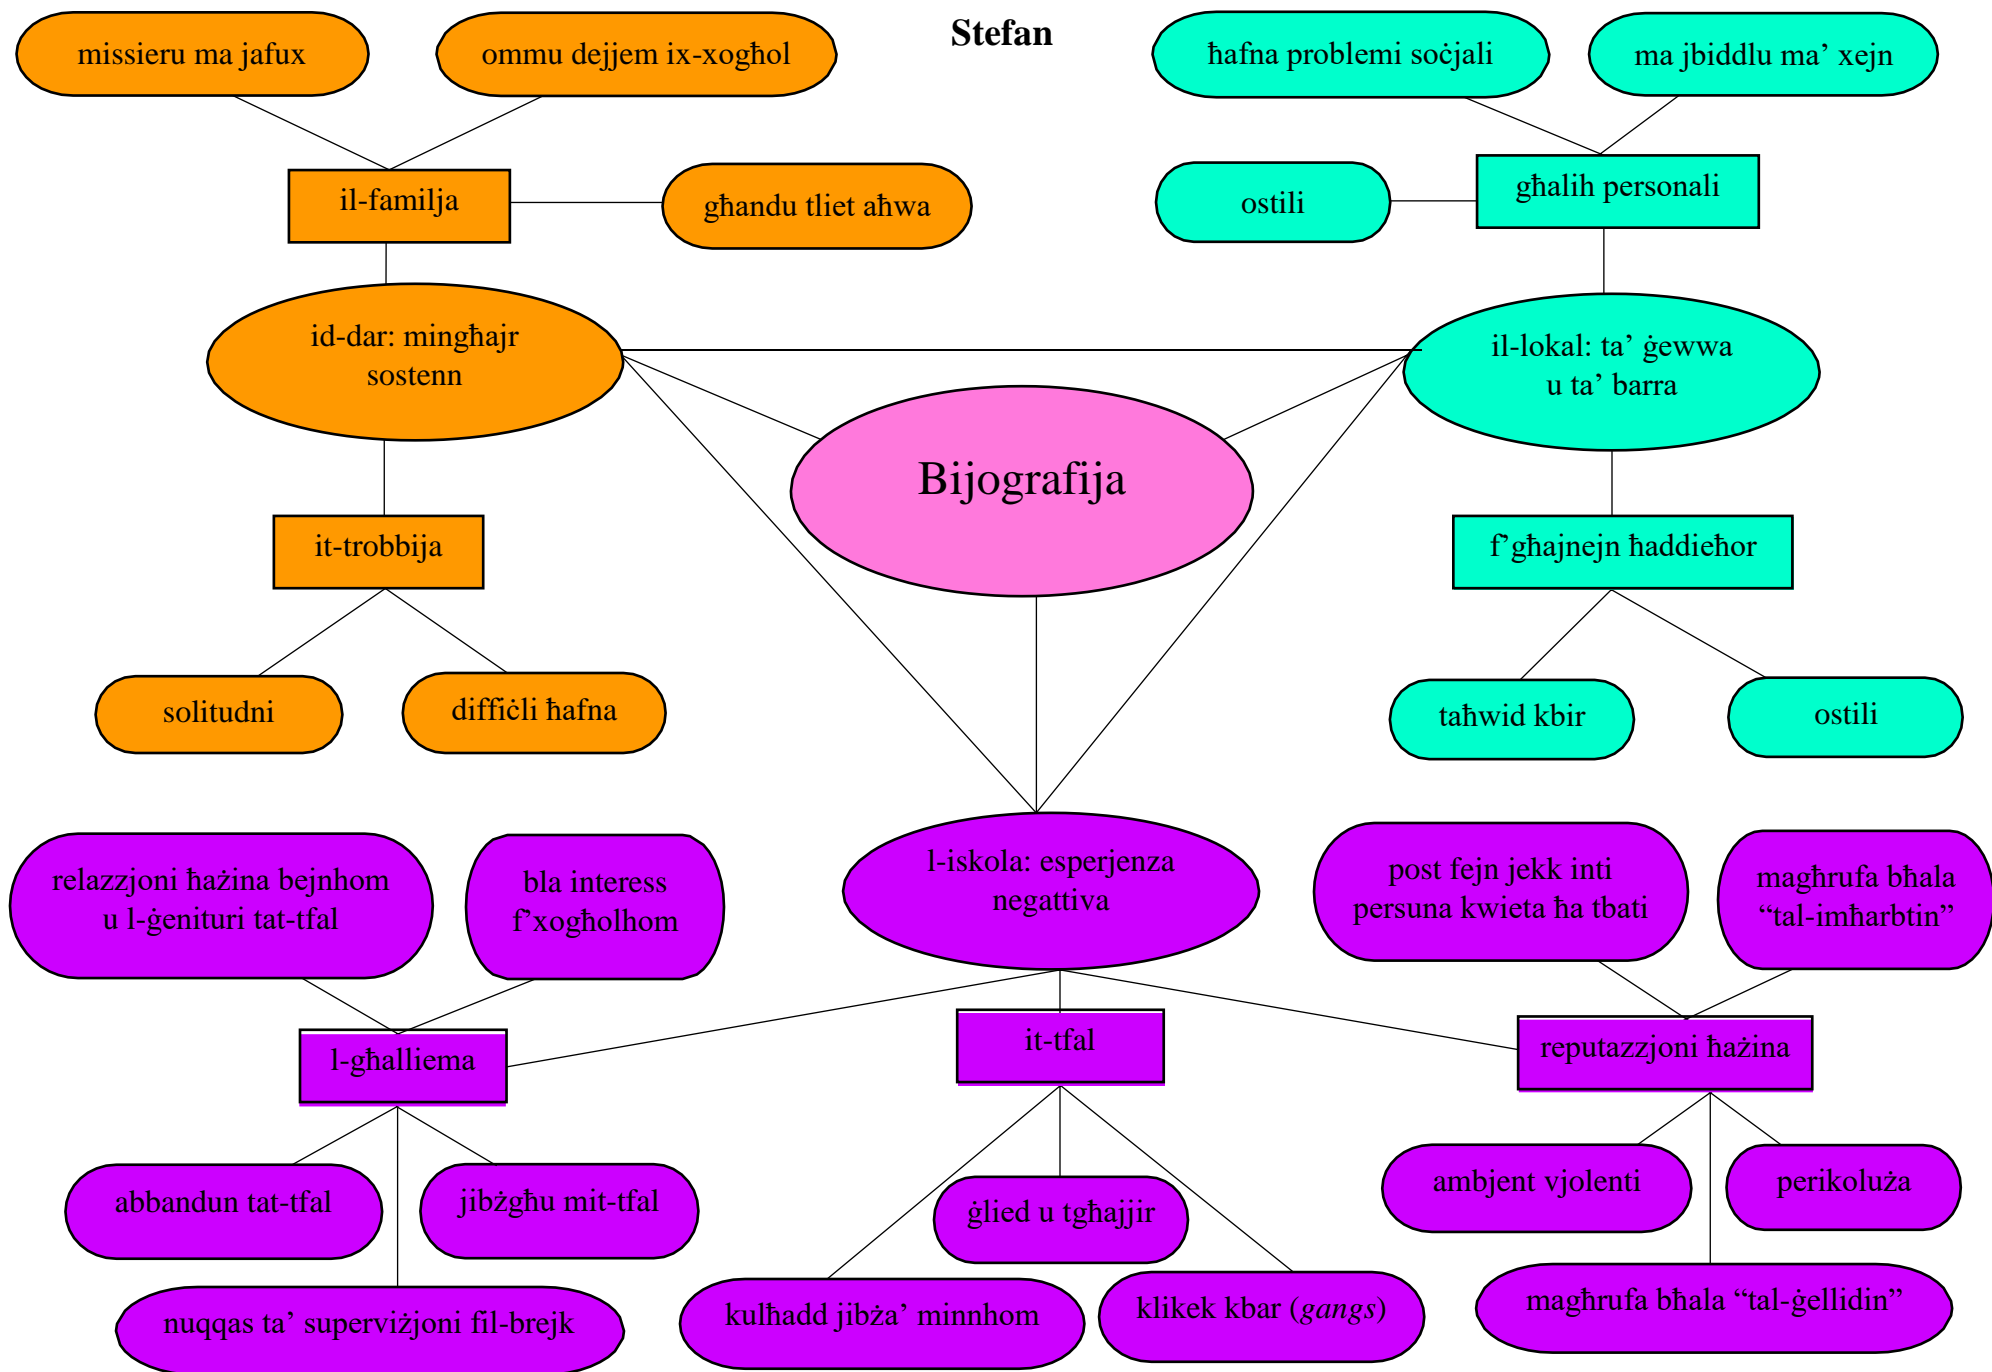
Stefan

missieru ma jafux

ommu dejjem ix-xogħol

il-familja

għandu tliet aħwa

id-dar: mingħajr sostenn

it-trobbija

solitudni

diffiċli ħafna

ħafna problemi soċjali

ma jbiddlu ma’ xejn

ostili

għalih personali

il-lokal: ta’ ġewwa u ta’ barra

f’għajnejn ħaddieħor

taħwid kbir

ostili

Bijografija

l-iskola: esperjenza negattiva

relazzjoni ħażina bejnhom u l-ġenituri tat-tfal

bla interess f’xogħolhom

l-għalliema

abbandun tat-tfal

jibżgħu mit-tfal

nuqqas ta’ superviżjoni fil-brejk

it-tfal

ġlied u tgħajjir

kulħadd jibża’ minnhom

klikek kbar (*gangs*)

post fejn jekk inti persuna kwieta ħa tbati

magħrufa bħala “tal-imħarbtin”

reputazzjoni ħażina

ambjent vjolenti

perikoluża

magħrufa bħala “tal-ġellidin”